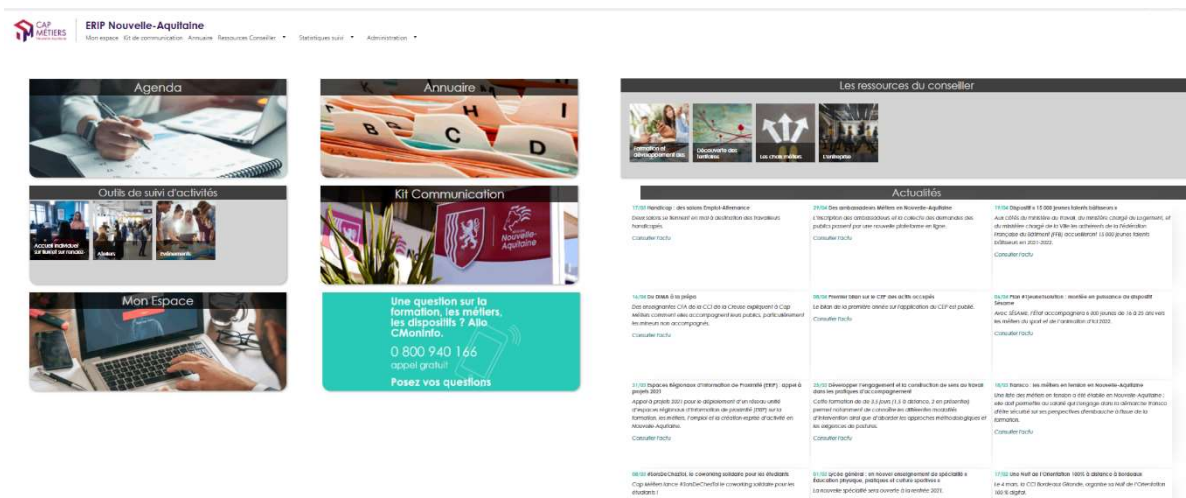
CAP MÉTIERS

ERIP Nouvelle-Aquitaine

Mon espace Kit de communication Annuaire Ressources Conseiller ▾ Statistiques suivi ▾ Administration ▾

Agenda

Annuaire

Outils de suivi d'activités

Accueil individuel (un tiers et un rendu)

Ateliers

Événements

Kit Communication

Mon Espace

Une question sur la formation, les métiers, les dispositifs ? Allo CMonInfo.

0 800 940 166

appel gratuit

Posez vos questions

Les ressources du conseiller

Formation et développement des

Découverte des territoires

Les choix métiers

L'entreprise

Actualités

17/05 Handicap : des salons Emploi-Alternance

Deux salons se tiennent en mai à destination des travailleurs handicapés.

Consulter l'actu

29/04 Des ambassadeurs Métiers en Nouvelle-Aquitaine

L'inscription des ambassadeurs et la collecte des demandes des publics passent par une nouvelle plateforme en ligne.

Consulter l'actu

19/04 Dispositif « 15 000 jeunes talents bâtisseurs »

Aux côtés du ministère du travail, du ministère chargé du logement, et du ministère chargé de la Ville les adhérents de la Fédération Française du Bâtiment (FFB) accueilleront 15 000 jeunes talents bâtisseurs en 2021-2022.

Consulter l'actu

16/04 De DAMA à la prépa

Des enseignantes CFA de la CCI de la Creuse expliquent à Cap Métiers comment elles accompagnent leurs publics, particulièrement les mineurs non accompagnés.

Consulter l'actu

08/04 Premier bilan sur le CEP des actifs occupés

Le bilan de la première année sur l'application du CEP est publié.

Consulter l'actu

06/04 Plan #1jeune1solution : montée en puissance du dispositif Sésame

Avec SÉSAME, l'État accompagnera 6 000 jeunes de 16 à 25 ans vers les métiers du sport et de l'animation d'ici 2022.

Consulter l'actu

31/03 Espaces Régionaux d'Information de Proximité (ERIP) : appel à projets 2021

Appel à projets 2021 pour le déploiement d'un réseau unifié d'espaces Régionaux d'Information de proximité (ERIP) sur la formation, les métiers, l'emploi et la création-reprise d'activité en Nouvelle-Aquitaine.

Consulter l'actu

25/03 Développer l'engagement et la construction de sens au travail dans les pratiques d'accompagnement

Cette formation de 3,5 jours (1,5 à distance, 2 en présentiel) permet notamment de connaître les différentes modalités d'intervention ainsi que d'aborder les approches méthodologiques et les exigences de posture.

Consulter l'actu

18/03 Transco : les métiers en tension en Nouvelle-Aquitaine

Une liste des métiers en tension a été établie en Nouvelle-Aquitaine : elle doit permettre au salarié qui s'engage dans la démarche Transco d'être sécurisé sur ses perspectives d'embauche à l'issue de la formation.

Consulter l'actu

08/03 #SansDeChezToi, le coworking solidaire pour les étudiants

Cap Métiers lance #SansDeChezToi le coworking solidaire pour les étudiants !

01/03 Lycée général : un nouvel enseignement de spécialité « Éducation physique, pratiques et culture sportives »

La nouvelle spécialité sera ouverte à la rentrée 2021.

17/02 Une Nuit de l'Orientation 100% à distance à Bordeaux

Le 4 mars, la CCI Bordeaux Gironde, organise sa Nuit de l'Orientation 100 % digital.